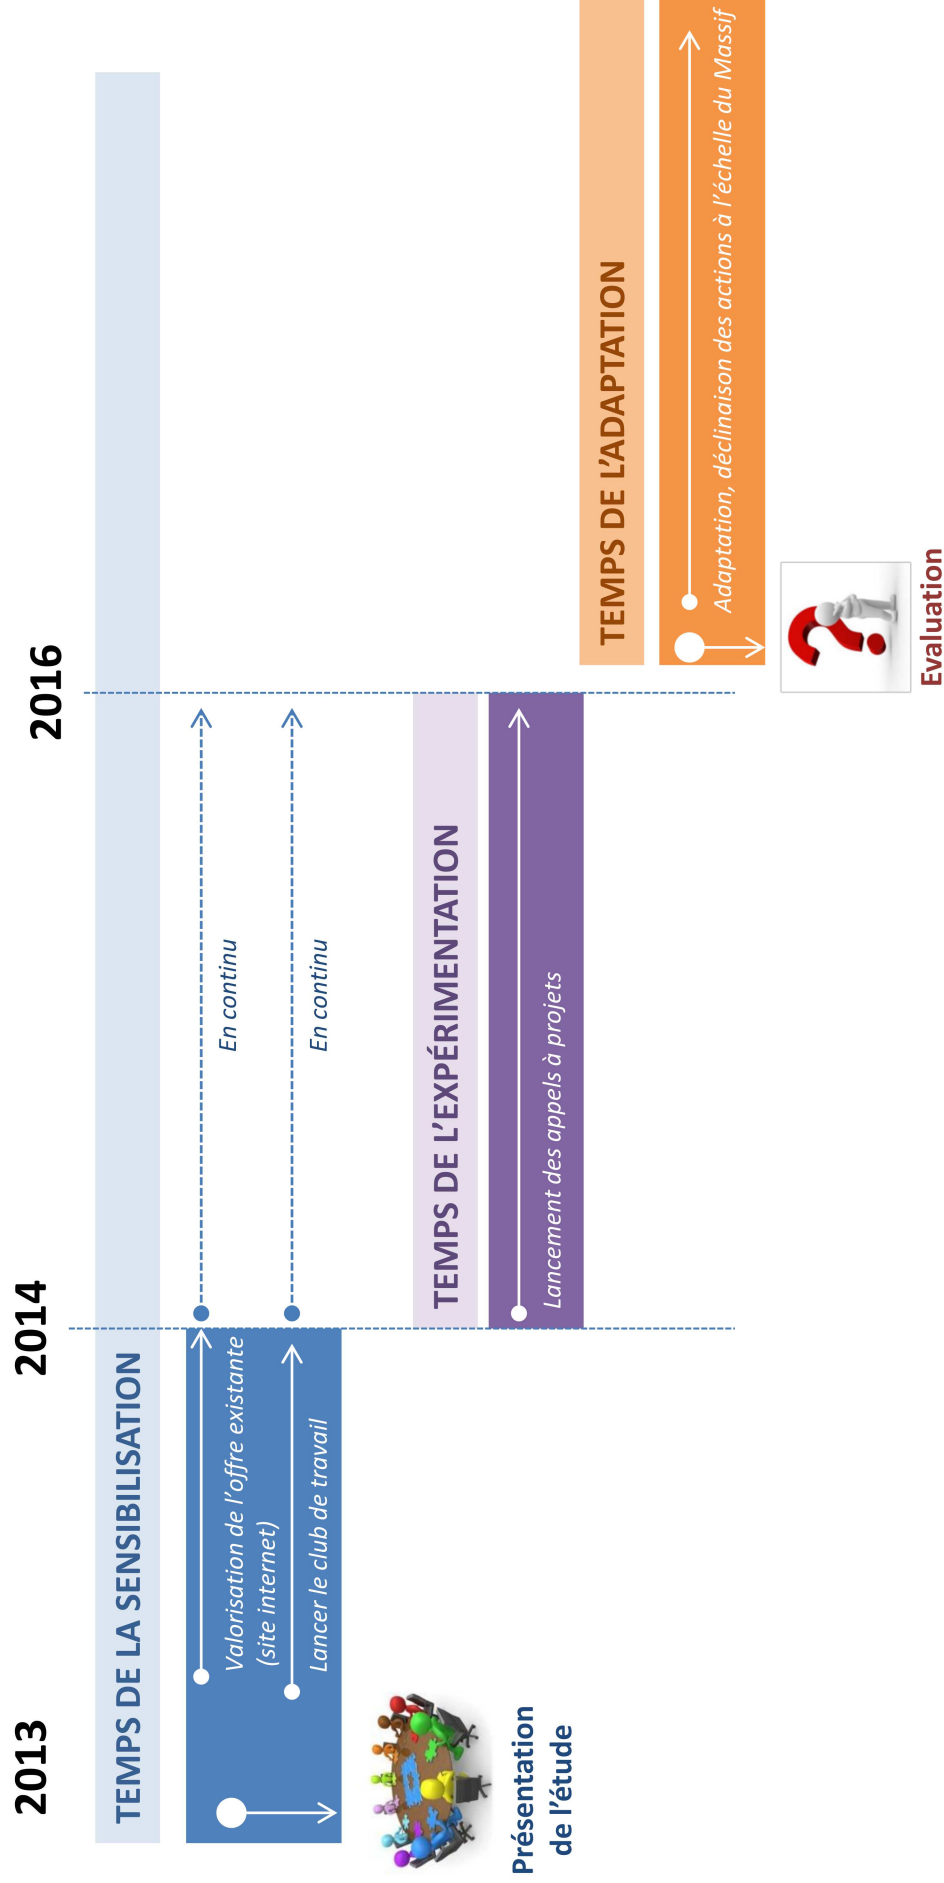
2013

2014

2016

TEMPS DE LA SENSIBILISATION

Valorisation de l'offre existante (site internet)

En continu

Lancer le club de travail

En continu

TEMPS DE L'EXPÉRIMENTATION

Lancement des appels à projets

TEMPS DE L'ADAPTATION

Adaptation, déclinaison des actions à l'échelle du Massif

Présentation de l'étude

Evaluation